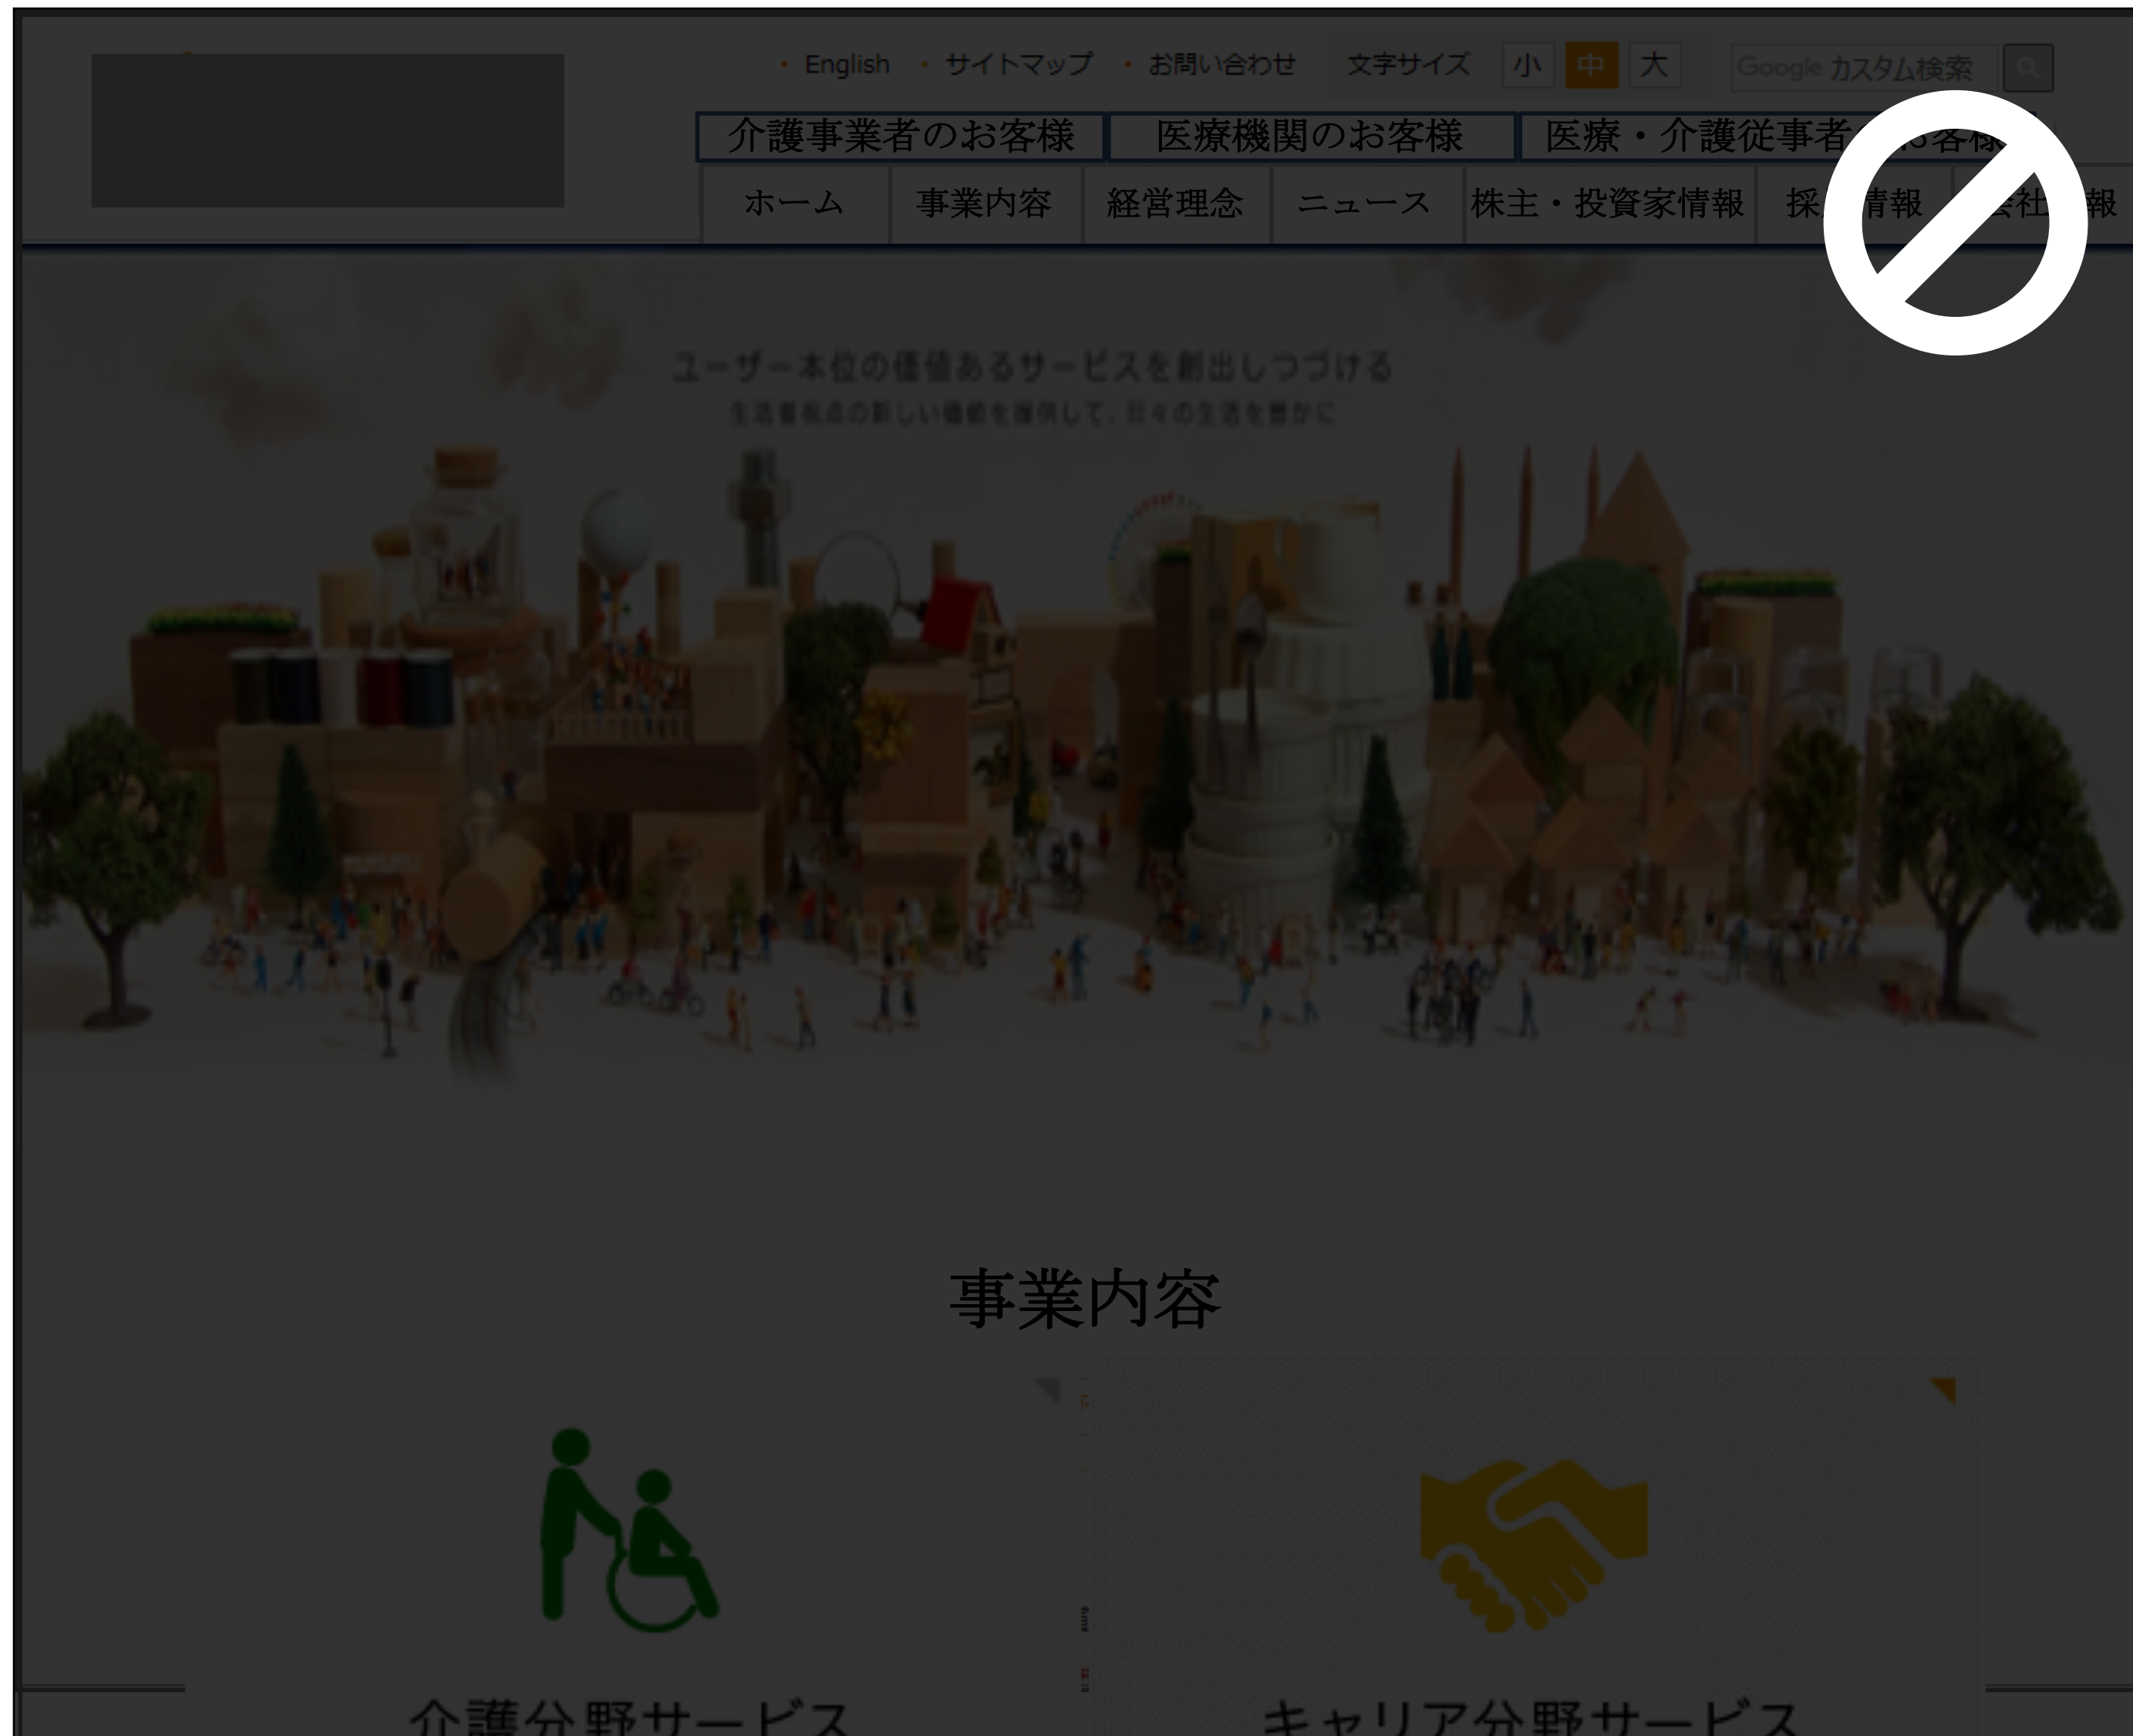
・English ・サイトマップ ・お問い合わせ 文字サイズ 小 中 大 Google カスタム検索

介護事業者のお客様 医療機関のお客様 医療・介護従事者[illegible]客様

ホーム 事業内容 経営理念 ニュース 株主・投資家情報 採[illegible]情報 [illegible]社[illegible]報

ユーザー本位の価値あるサービスを創出しつづける
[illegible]

事業内容

介護分野サービス

キャリア分野サービス